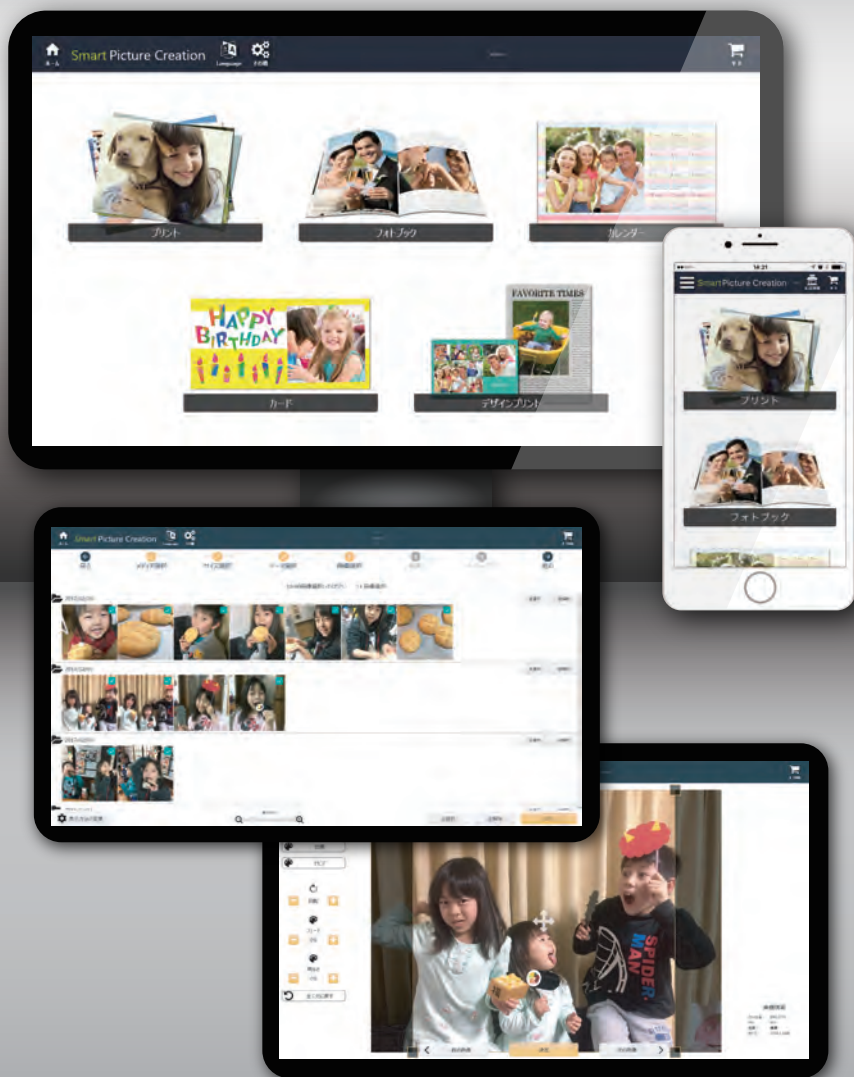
ホーム Smart Picture Creation Language その他

プリント

フォトブック

カレンダー

HAPPY BIRTHDAY

カード

FAVORITE TIMES

デザインプリント

Smart Picture Creation

プリント

フォトブック

Smart Picture Creation

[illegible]

SPIDER MAN